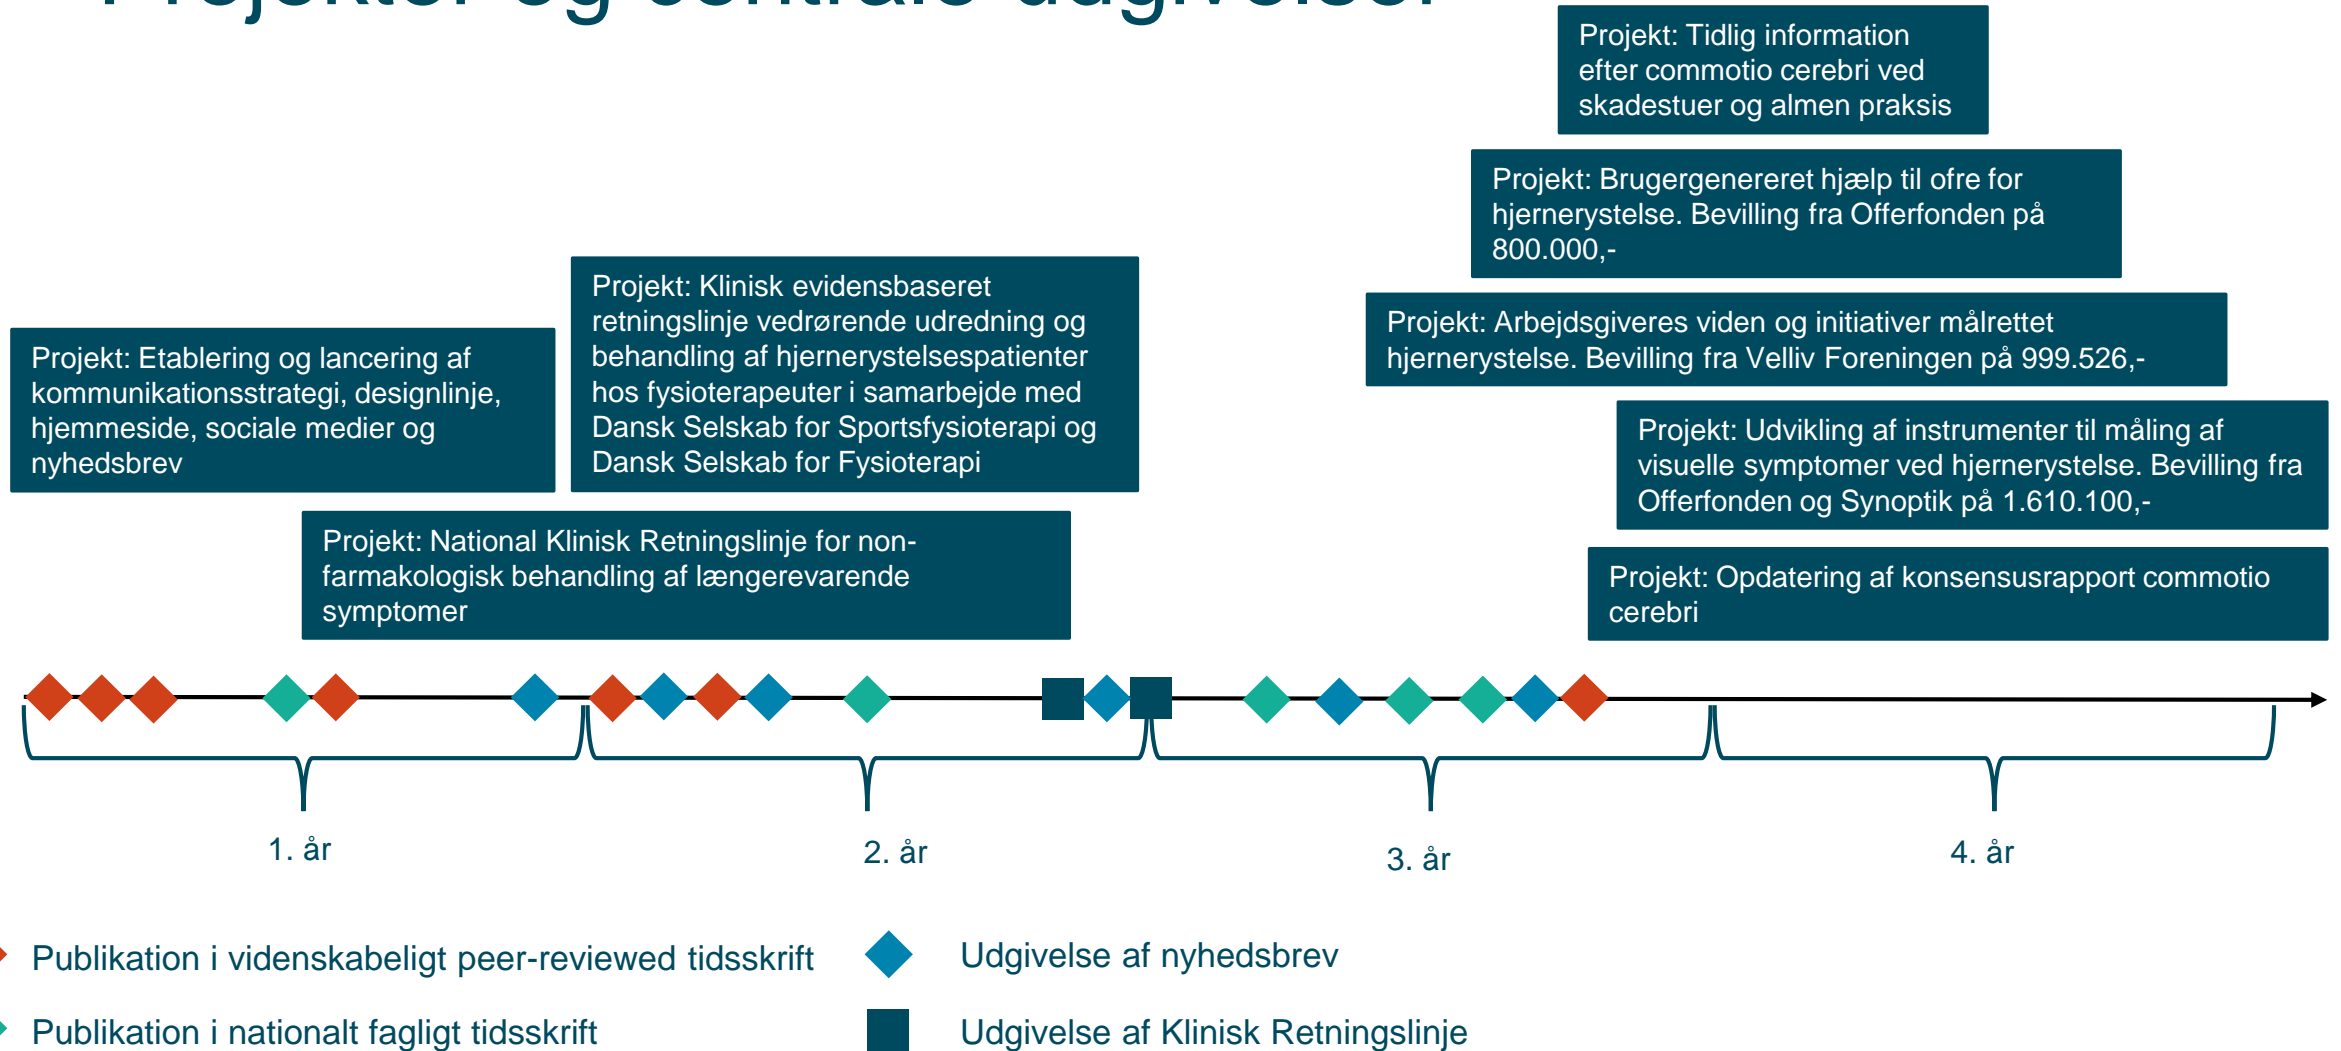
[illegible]

Projekt: Tidlig information efter commotio cerebri ved skadestuer og almen praksis

Projekt: Brugergenereret hjælp til ofre for hjernerystelse. Bevilling fra Offerfonden på 800.000,-

Projekt: Klinisk evidensbaseret retningslinje vedrørende udredning og behandling af hjernerystelsespatienter hos fysioterapeuter i samarbejde med Dansk Selskab for Sportsfysioterapi og Dansk Selskab for Fysioterapi

Projekt: Etablering og lancering af kommunikationsstrategi, designlinje, hjemmeside, sociale medier og nyhedsbrev

Projekt: Arbejdsgiveres viden og initiativer målrettet hjernerystelse. Bevilling fra Velliv Foreningen på 999.526,-

Projekt: Udvikling af instrumenter til måling af visuelle symptomer ved hjernerystelse. Bevilling fra Offerfonden og Synoptik på 1.610.100,-

Projekt: National Klinisk Retningslinje for non-farmakologisk behandling af længerevarende symptomer

Projekt: Opdatering af konsensusrapport commotio cerebri

1. år

2. år

3. år

4. år

Publikation i videnskabeligt peer-reviewed tidsskrift

Udgivelse af nyhedsbrev

Publikation i nationalt fagligt tidsskrift

Udgivelse af Klinisk Retningslinje